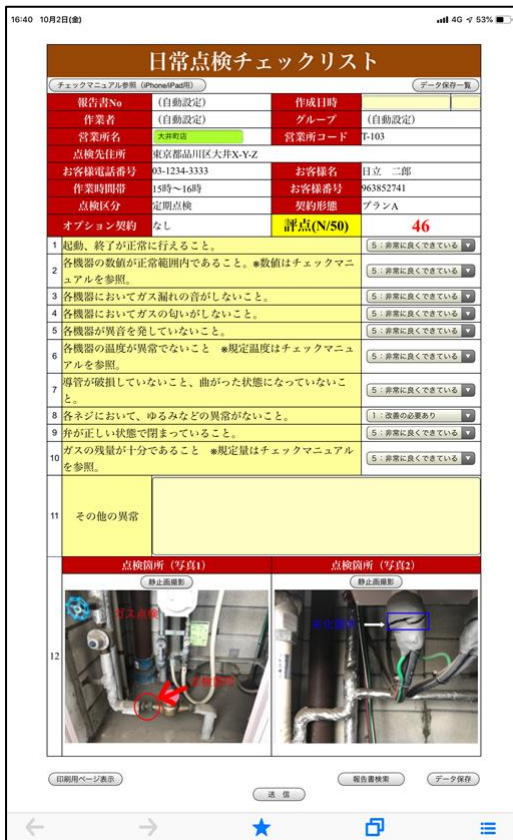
16:40 10月2日(金)

4G 53%

日常点検チェックリスト

チェックマニュアル参照（iPhone/iPad用）

データ保存一覧

| 報告書No | (自動設定) | 作成日時 | |
|---|---|---|---|
| 作業者 | (自動設定) | グループ | (自動設定) |
| 営業所名 | 大井町店 | 営業所コード | T-103 |
| 点検先住所 | 東京都品川区大井X-Y-Z | | |
| お客様電話番号 | 03-1234-3333 | お客様名 | 日立　二郎 |
| 作業時間帯 | 15時～16時 | お客様番号 | 963852741 |
| 点検区分 | 定期点検 | 契約形態 | プランA |
| オプション契約 | なし | 評点(N/50) | 46 |

| | | |
|---|---|---|
| 1 | 起動、終了が正常に行えること。 | 5：非常に良くできている |
| 2 | 各機器の数値が正常範囲内であること。※数値はチェックマニュアルを参照。 | 5：非常に良くできている |
| 3 | 各機器においてガス漏れの音がしないこと。 | 5：非常に良くできている |
| 4 | 各機器においてガスの匂いがしないこと。 | 5：非常に良くできている |
| 5 | 各機器が異音を発していないこと。 | 5：非常に良くできている |
| 6 | 各機器の温度が異常でないこと ※規定温度はチェックマニュアルを参照。 | 5：非常に良くできている |
| 7 | 導管が破損していないこと、曲がった状態になっていないこと。 | 5：非常に良くできている |
| 8 | 各ネジにおいて、ゆるみなどの異常がないこと。 | 1：改善の必要あり |
| 9 | 弁が正しい状態で閉まっていること。 | 5：非常に良くできている |
| 10 | ガスの残量が十分であること ※規定量はチェックマニュアルを参照。 | 5：非常に良くできている |
| 11 | その他の異常 | |

12
点検箇所（写真1）
静止画撮影
ガス点検
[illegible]

点検箇所（写真2）
静止画撮影
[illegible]

印刷用ページ表示

報告書検索

データ保存

送信